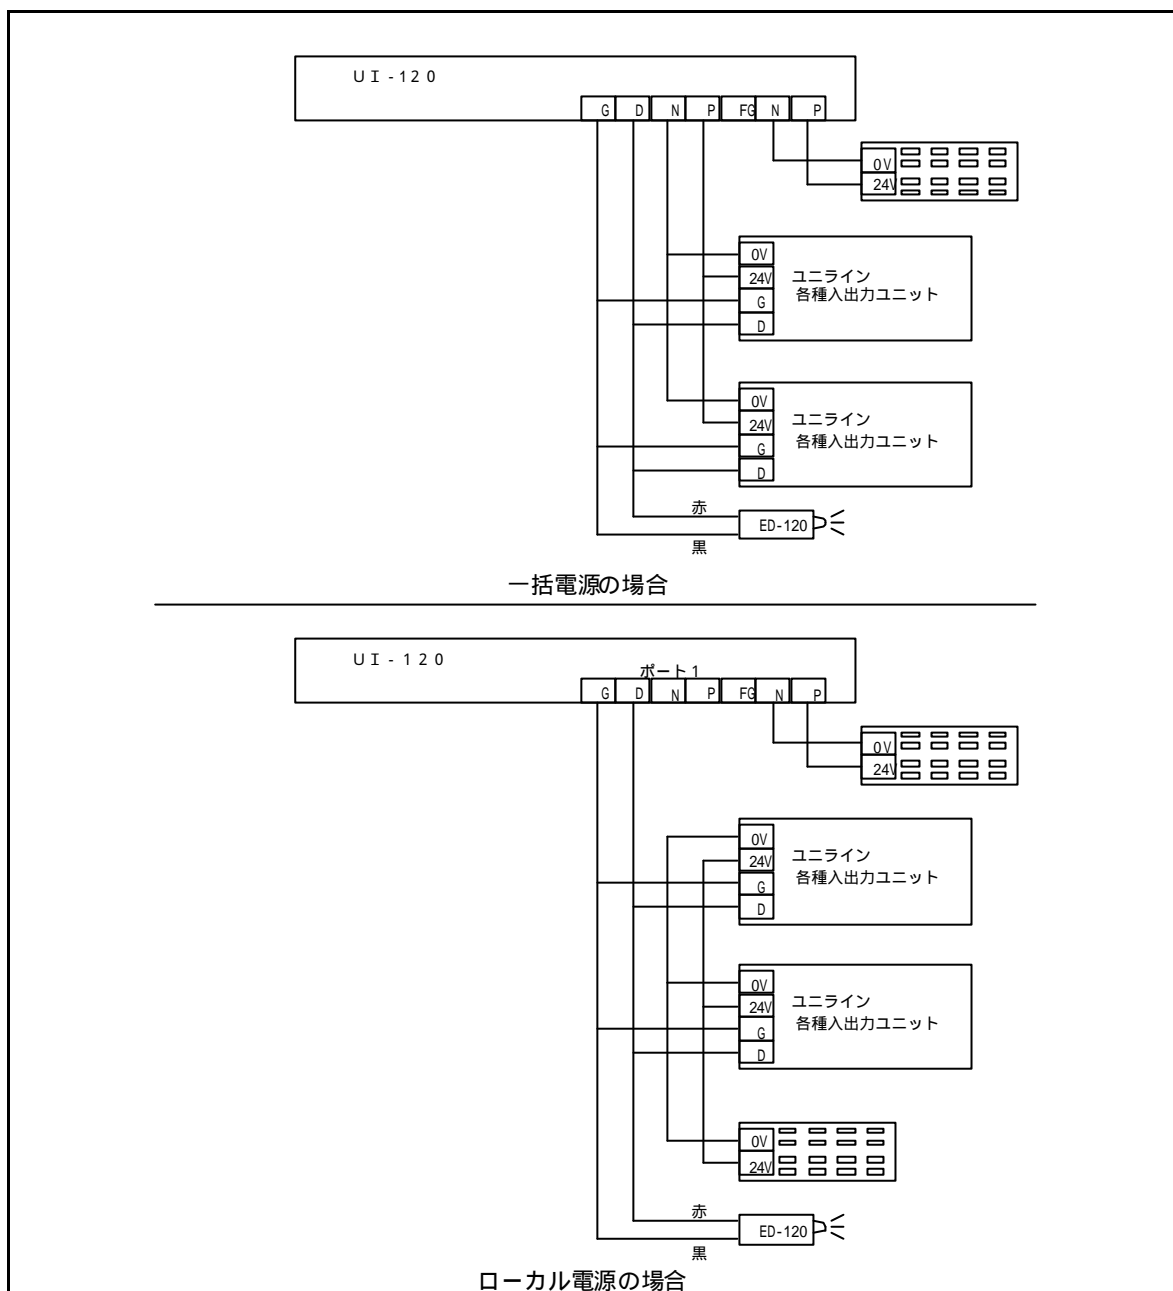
UI-120

G D N P FG N P

0V
24V

0V
24V
G
D
ユニライン
各種入出力ユニット

0V
24V
G
D
ユニライン
各種入出力ユニット

赤
ED-120
黒

一括電源の場合

UI-120

ポート1
G D N P FG N P

0V
24V

0V
24V
G
D
ユニライン
各種入出力ユニット

0V
24V
G
D
ユニライン
各種入出力ユニット

0V
24V

赤
ED-120
黒

ローカル電源の場合